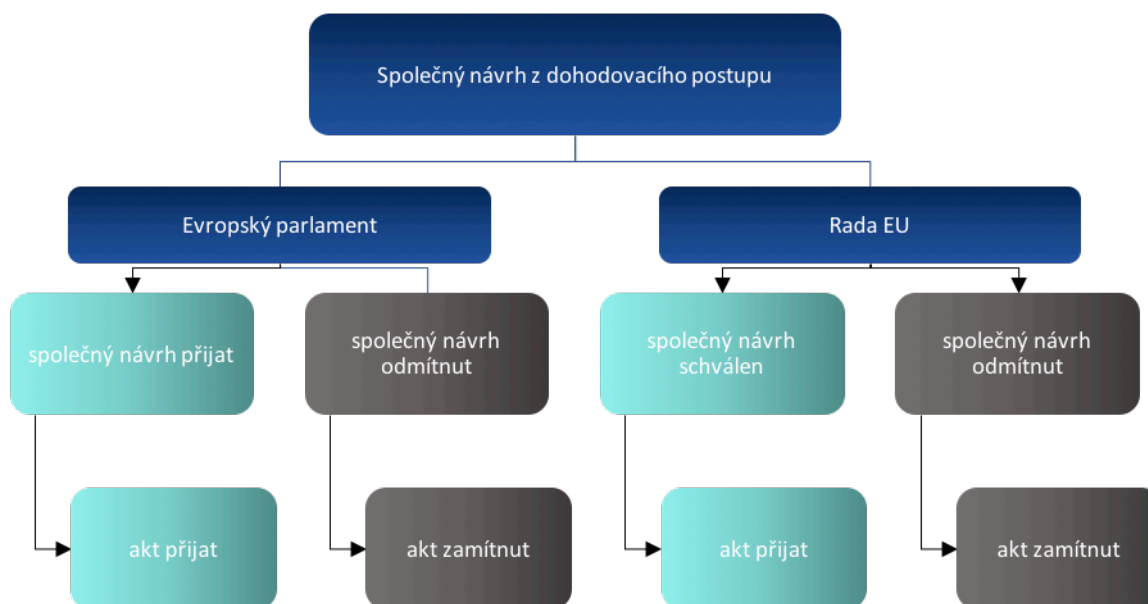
Společný návrh z dohodovacího postupu

Evropský parlament

Rada EU

společný návrh přijat

společný návrh odmítnut

společný návrh schválen

společný návrh odmítnut

akt přijat

akt zamítnut

akt přijat

akt zamítnut